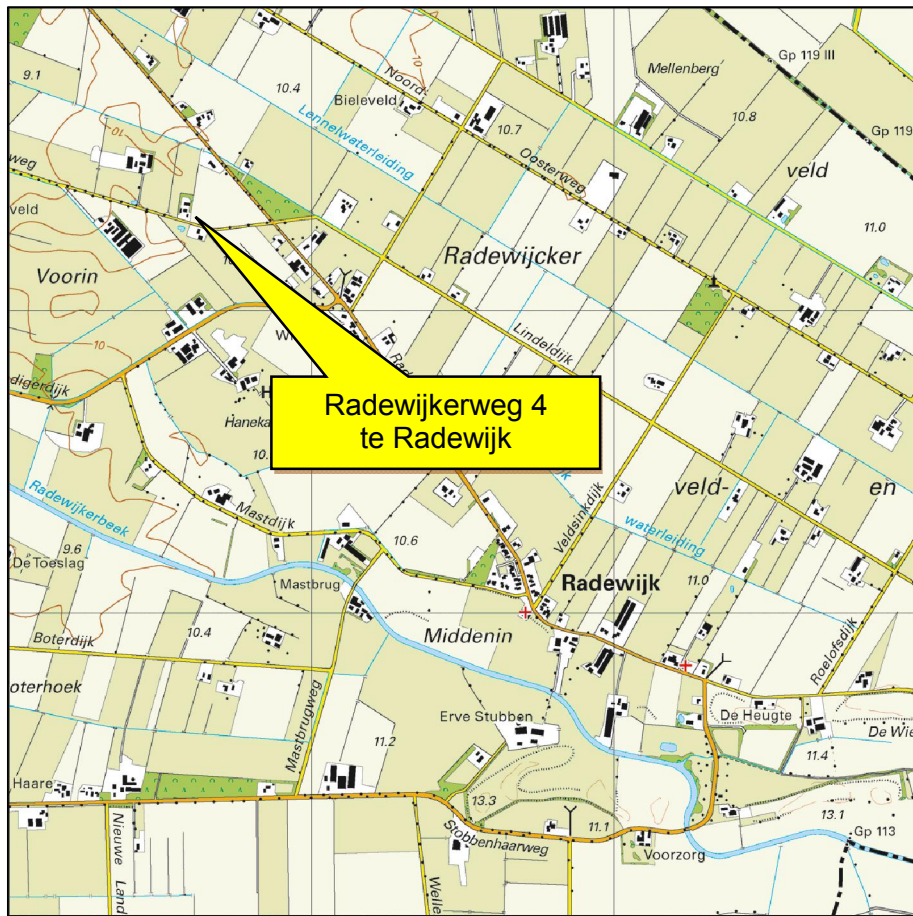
Radewijkerweg 4
te Radewijk

9.1
10.4
Noord
Bieleveld
10.7
Mellenberg
Gp 119 III
10.8
Gp 119
Lennelwaterleiding
weg
Oosterweg
veld
veld
11.0
Voorin
Radewijcker
Lindeldijk
10
W
digerdijk
Haneka
10.
veld-
en
Radewijkerbeek
Mastdijk
Veldsinkdijk
waterleiding
9.6
De Toeslag
10.6
Mastbrug
Radewijk
11.0
Boterdijk
10.4
Middenin
Roelofsdijk
oterhoek
Mastbrugweg
Erve Stubben
De Heugte
De Wie
11.2
11.4
Haare
13.3
13.1
Gp 113
Nieuwe
Land
Stobbenhaarweg
11.1
Welle
Voorzorg